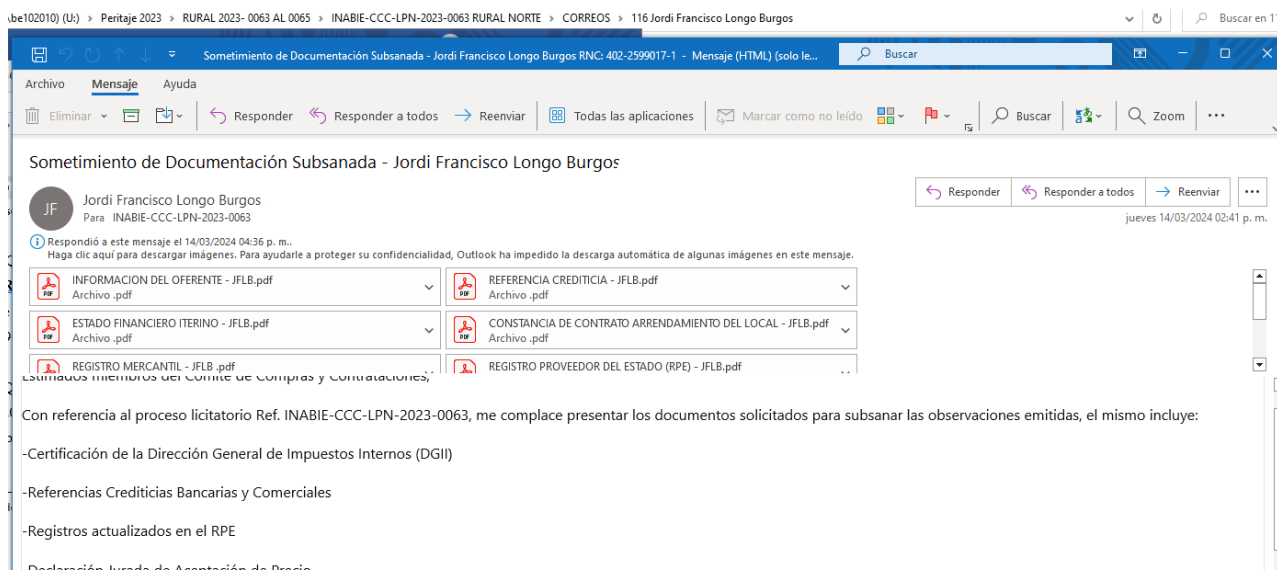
\be102010) (U:) > Peritaje 2023 > RURAL 2023- 0063 AL 0065 > INABIE-CCC-LPN-2023-0063 RURAL NORTE > CORREOS > 116 Jordi Francisco Longo Burgos

Buscar en 1

Sometimiento de Documentación Subsanada - Jordi Francisco Longo Burgos RNC: 402-2599017-1 - Mensaje (HTML) (solo le...

Buscar

Archivo Mensaje Ayuda

Eliminar Responder Responder a todos Reenviar Todas las aplicaciones Marcar como no leído Buscar Zoom ...

Sometimiento de Documentación Subsanada - Jordi Francisco Longo Burgos

JF

Jordi Francisco Longo Burgos
Para INABIE-CCC-LPN-2023-0063

Responder Responder a todos Reenviar ...

jueves 14/03/2024 02:41 p. m.

Respondió a este mensaje el 14/03/2024 04:36 p. m..
Haga clic aquí para descargar imágenes. Para ayudarle a proteger su confidencialidad, Outlook ha impedido la descarga automática de algunas imágenes en este mensaje.

INFORMACION DEL OFERENTE - JFLB.pdf
Archivo .pdf

REFERENCIA CREDITICIA - JFLB.pdf
Archivo .pdf

ESTADO FINANCIERO ITERINO - JFLB.pdf
Archivo .pdf

CONSTANCIA DE CONTRATO ARRENDAMIENTO DEL LOCAL - JFLB.pdf
Archivo .pdf

REGISTRO MERCANTIL - JFLB .pdf

REGISTRO PROVEEDOR DEL ESTADO (RPE) - JFLB.pdf

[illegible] miembros del Comité de Compras y Contrataciones,

Con referencia al proceso licitatorio Ref. INABIE-CCC-LPN-2023-0063, me complace presentar los documentos solicitados para subsanar las observaciones emitidas, el mismo incluye:

-Certificación de la Dirección General de Impuestos Internos (DGII)

-Referencias Crediticias Bancarias y Comerciales

-Registros actualizados en el RPE

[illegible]